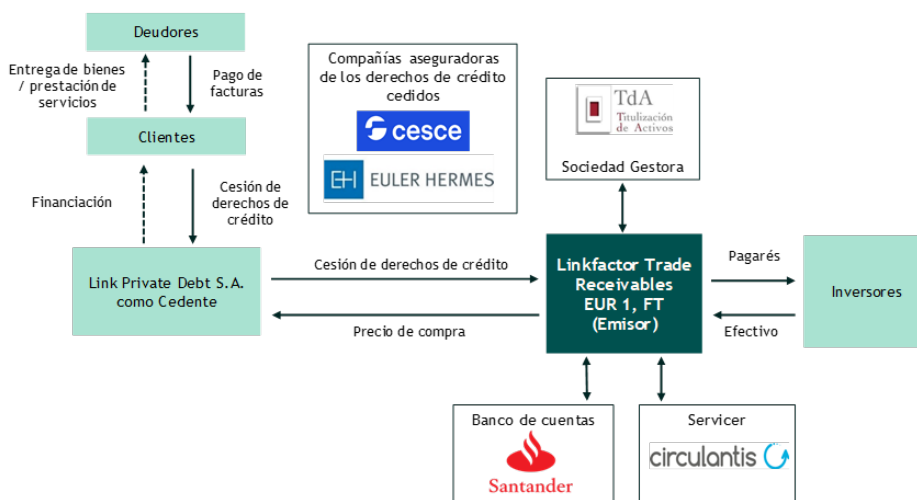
Deudores

Entrega de bienes / prestación de servicios

Pago de facturas

Clientes

Financiación

Cesión de derechos de crédito

Link Private Debt S.A. como Cedente

Compañías aseguradoras de los derechos de crédito cedidos

cesce

EH EULER HERMES

TdA Titulización de Activos

Sociedad Gestora

Cesión de derechos de crédito

Precio de compra

Linkfactor Trade Receivables EUR 1, FT (Emisor)

Pagarés

Efectivo

Inversores

Banco de cuentas

Santander

Servicer

circulantis